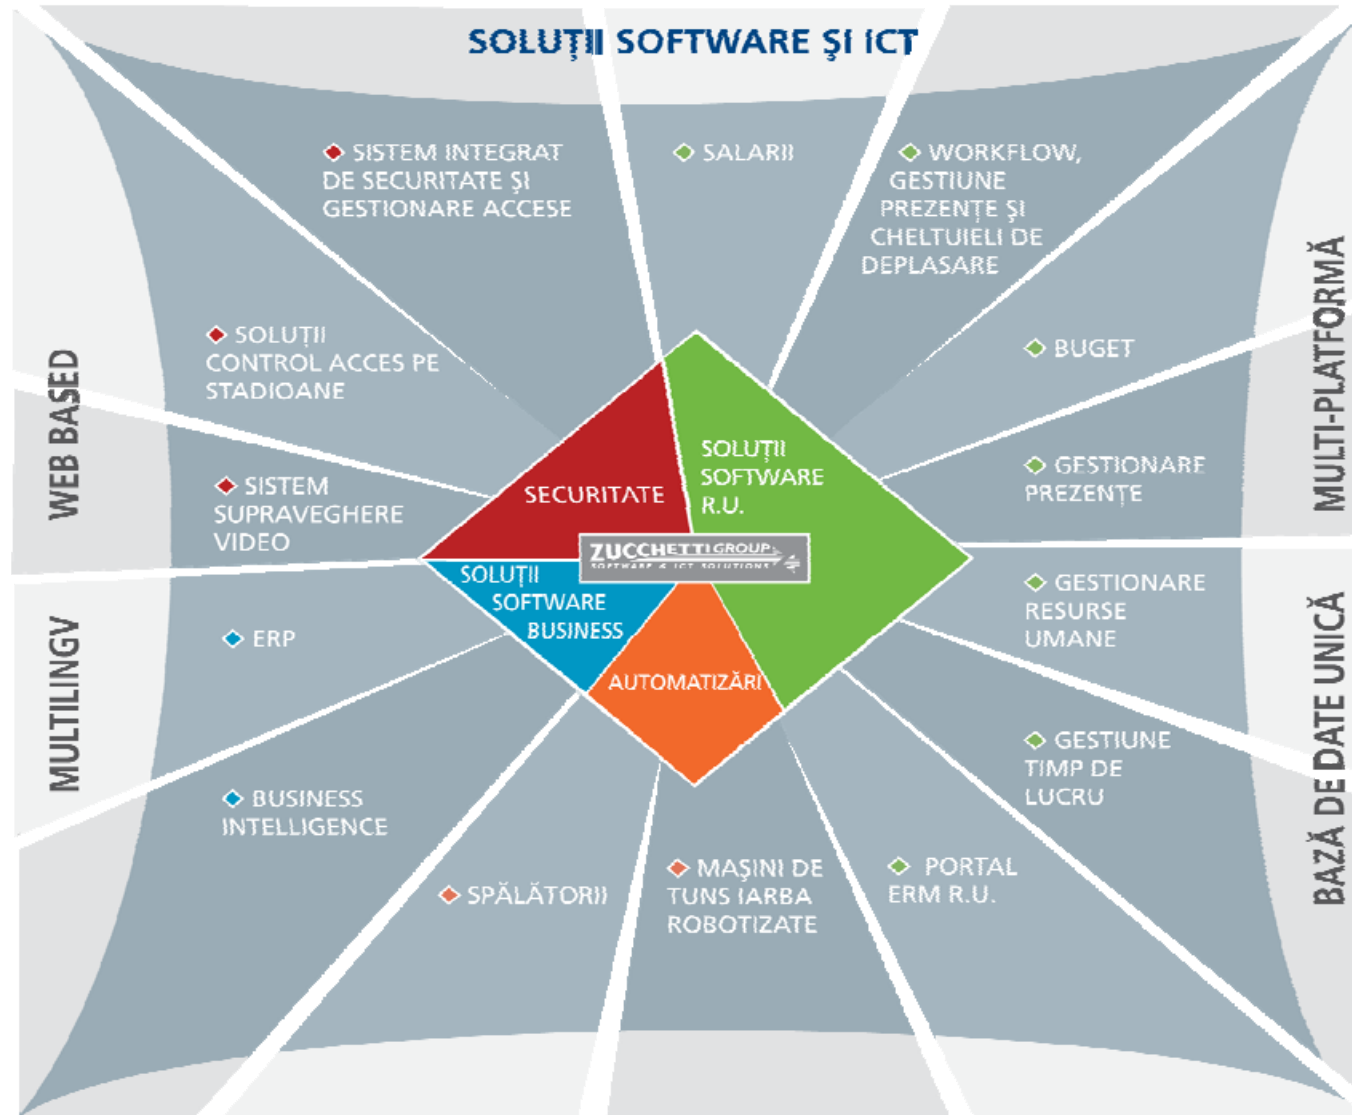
SOLUȚII SOFTWARE ŞI ICT

SISTEM INTEGRAT DE SECURITATE ŞI GESTIONARE ACCESE

SALARII

WORKFLOW, GESTIUNE PREZENȚE ŞI CHELTUIELI DE DEPLASARE

SOLUȚII CONTROL ACCES PE STADIOANE

BUGET

SISTEM SUPRAVEGHERE VIDEO

GESTIONARE PREZENȚE

WEB BASED

MULTI-PLATFORMĂ

SECURITATE

SOLUȚII SOFTWARE R.U.

ZUCCHETTI GROUP
SOFTWARE & ICT SOLUTIONS

SOLUȚII SOFTWARE BUSINESS

AUTOMATIZĂRI

ERP

GESTIONARE RESURSE UMANE

MULTILINGV

BAZĂ DE DATE UNICĂ

GESTIUNE TIMP DE LUCRU

BUSINESS INTELLIGENCE

SPĂLĂTORII

MAŞINI DE TUNS IARBA ROBOTIZATE

PORTAL ERM R.U.